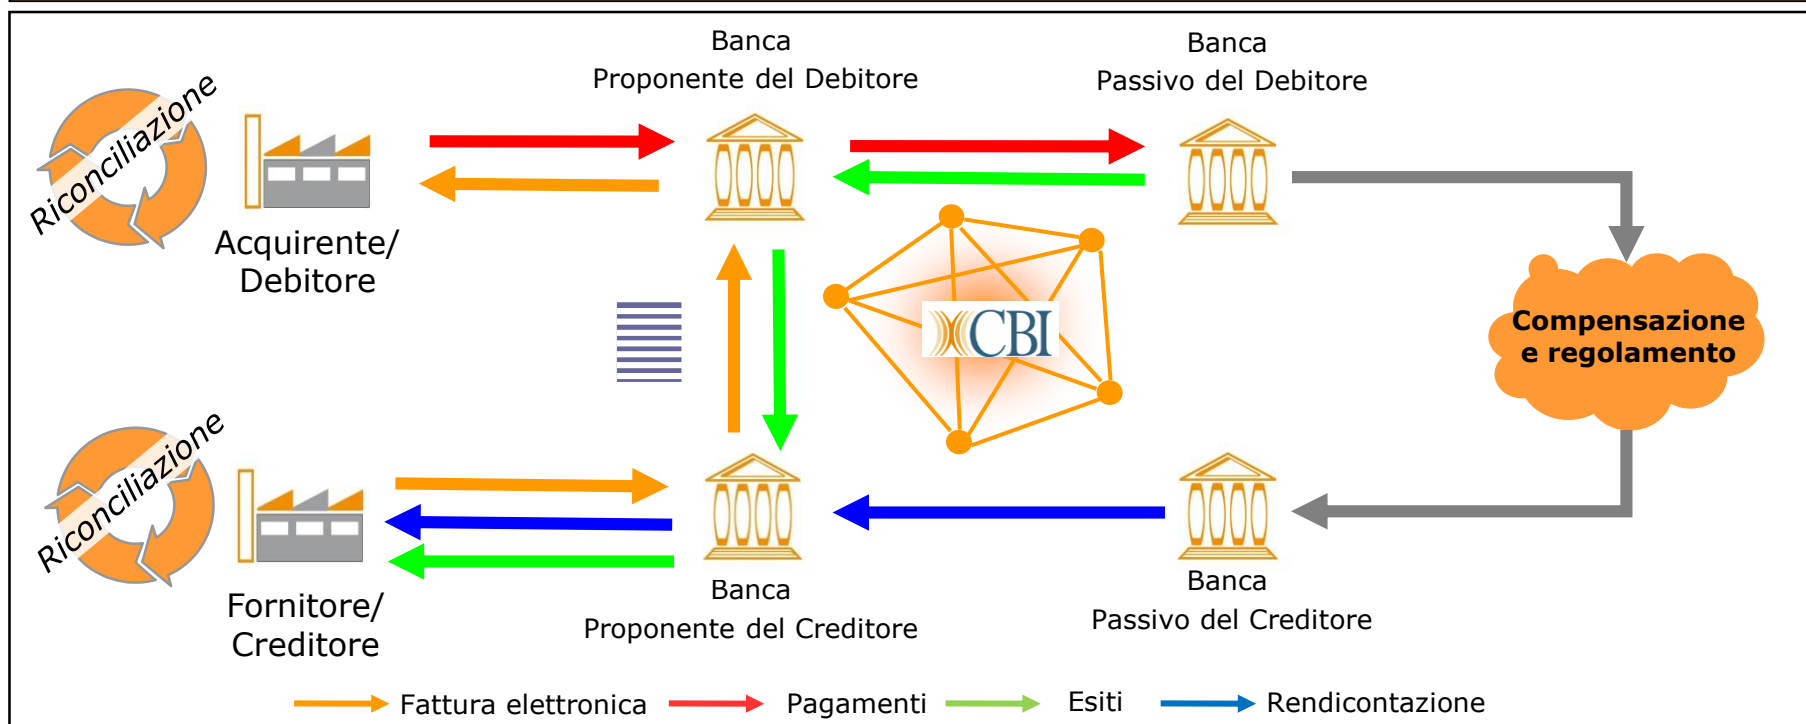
Riconciliazione

Acquirente/ Debitore

Banca
Proponente del Debitore

Banca
Passivo del Debitore

CBI

Compensazione e regolamento

Riconciliazione

Fornitore/ Creditore

Banca
Proponente del Creditore

Banca
Passivo del Creditore

Fattura elettronica Pagamenti Esiti Rendicontazione